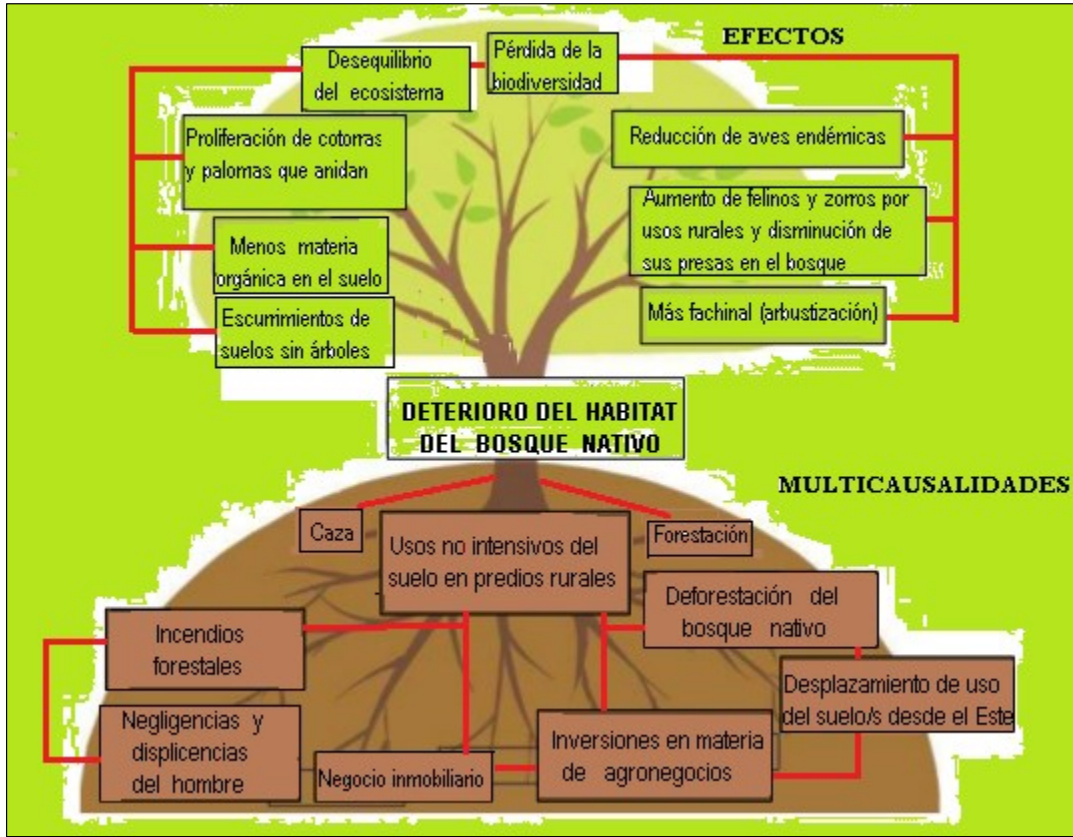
EFECTOS

Desequilibrio del ecosistema

Pérdida de la biodiversidad

Proliferación de cotorras y palomas que anidan

Reducción de aves endémicas

Aumento de felinos y zorros por usos rurales y disminución de sus presas en el bosque

Menos materia orgánica en el suelo

Más fachinal (arbustización)

Escurrimientos de suelos sin árboles

DETERIORO DEL HABITAT DEL BOSQUE NATIVO

MULTICAUSALIDADES

Caza

Usos no intensivos del suelo en predios rurales

Forestación

Deforestación del bosque nativo

Incendios forestales

Desplazamiento de uso del suelo/s desde el Este

Negligencias y displicencias del hombre

Negocio inmobiliario

Inversiones en materia de agronegocios